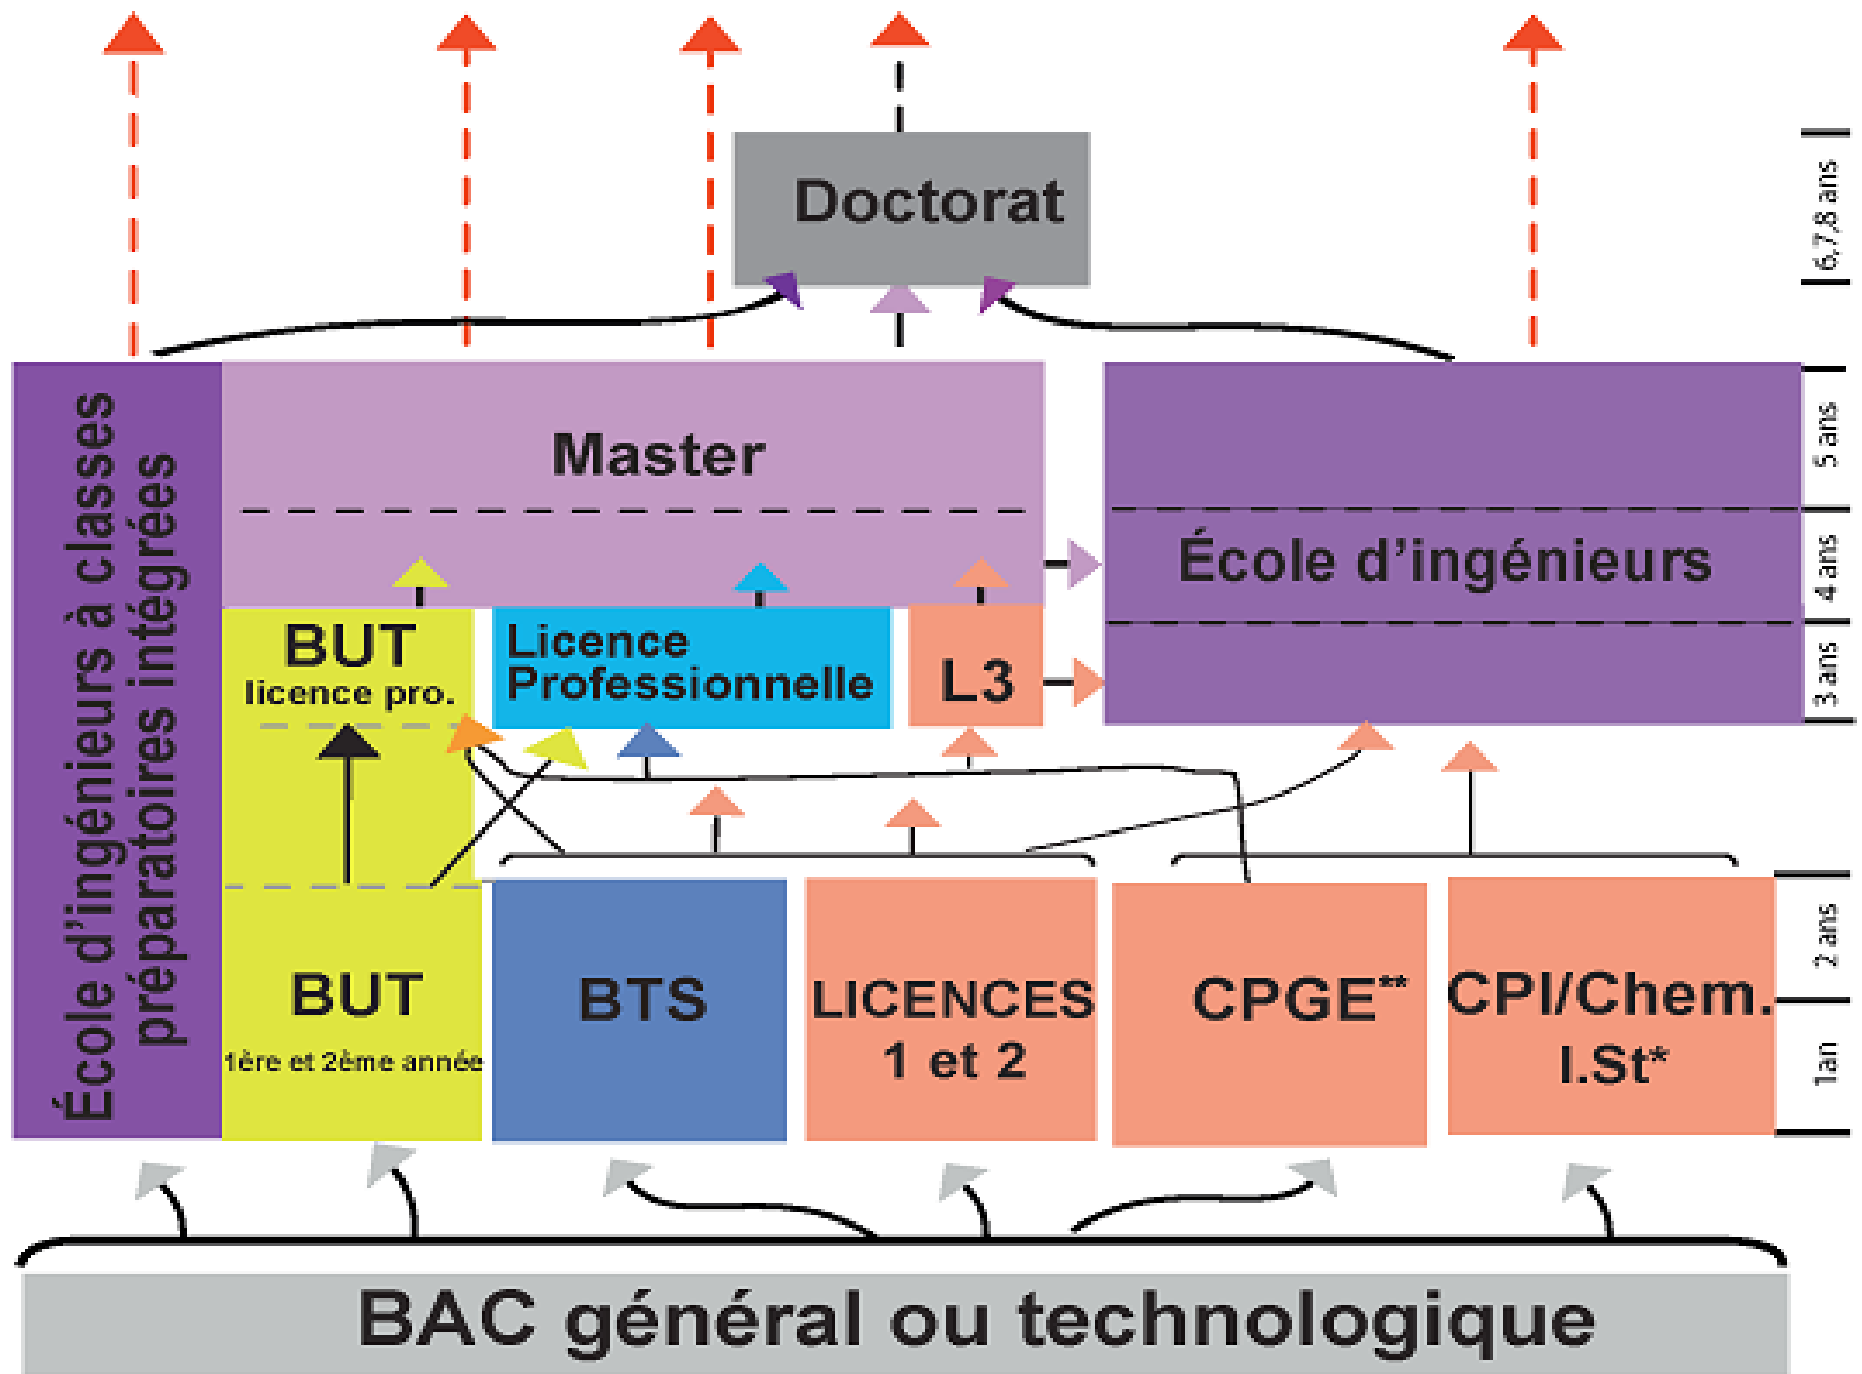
Doctorat

6,7,8 ans

École d'ingénieurs à classes préparatoires intégrées

Master

École d'ingénieurs

5 ans

4 ans

3 ans

BUT
licence pro.

Licence Professionnelle

L3

BUT
1ère et 2ème année

BTS

LICENCES
1 et 2

CPGE**

CPI/Chem.
I.St*

2 ans

1an

BAC général ou technologique